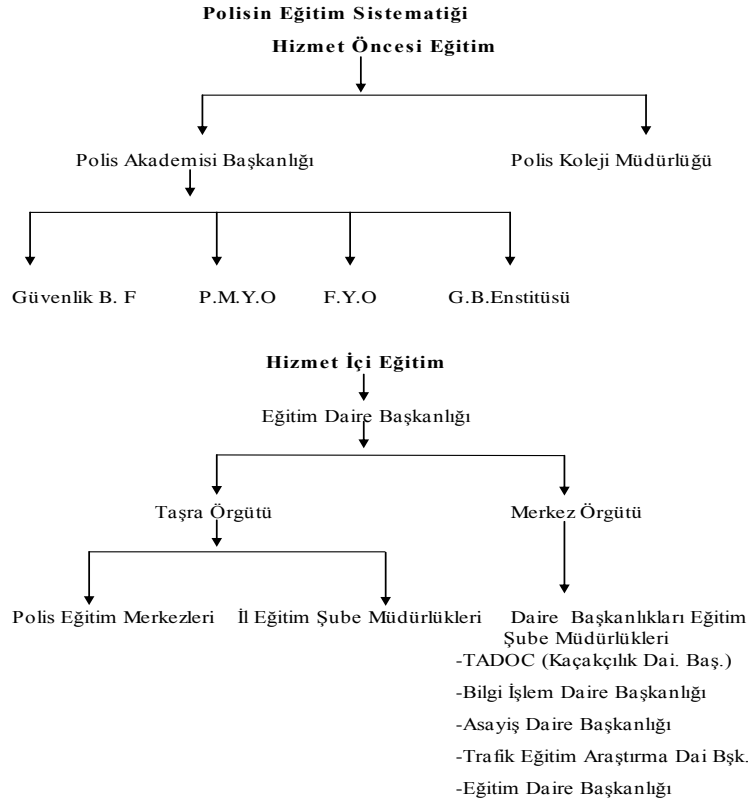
Polisin Eğitim Sistematiği

Hizmet Öncesi Eğitim

Polis Akademisi Başkanlığı

Polis Koleji Müdürlüğü

Güvenlik B. F

P.M.Y.O

F.Y.O

G.B.Enstitüsü

Hizmet İçi Eğitim

Eğitim Daire Başkanlığı

Taşra Örgütü

Merkez Örgütü

Polis Eğitim Merkezleri

İl Eğitim Şube Müdürlükleri

Daire Başkanlıkları Eğitim Şube Müdürlükleri

-TADOC (Kaçakçılık Dai. Baş.)

-Bilgi İşlem Daire Başkanlığı

-Asayiş Daire Başkanlığı

-Trafik Eğitim Araştırma Dai Bşk.

-Eğitim Daire Başkanlığı